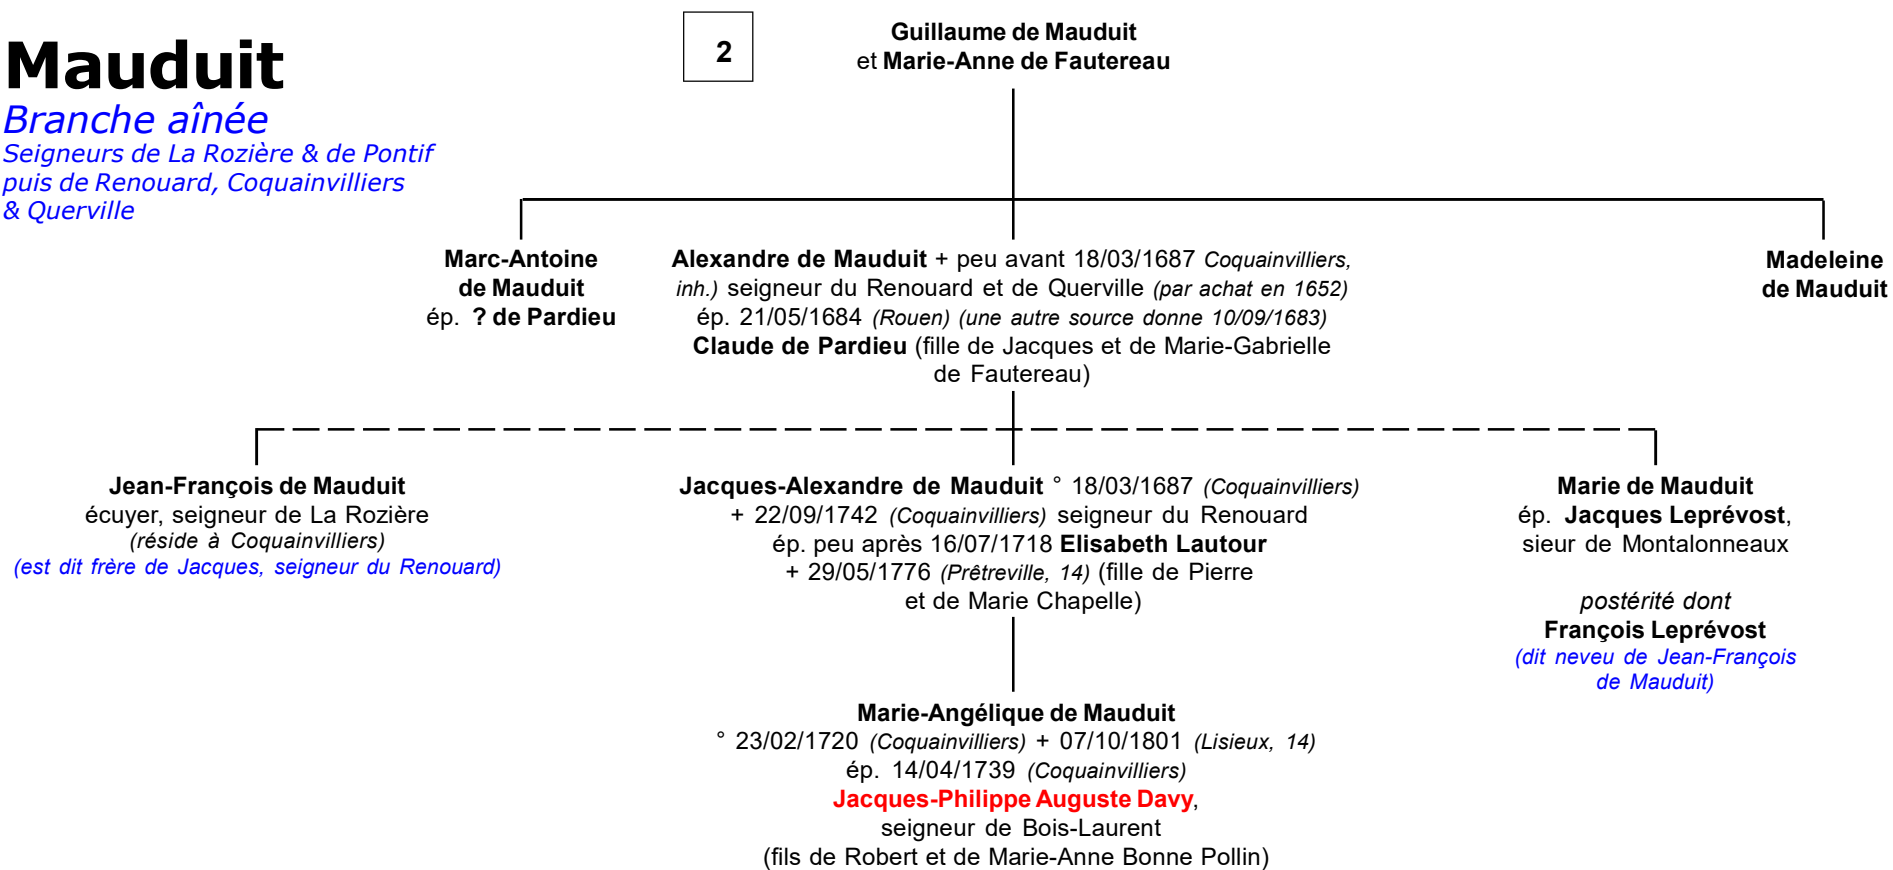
Mauduit
Branche aînée
Seigneurs de La Rozière & de Pontif puis de Renouard, Coquainvilliers & Querville

2

Guillaume de Mauduit
et Marie-Anne de Fautereau

Marc-Antoine de Mauduit
ép. ? de Pardieu

Alexandre de Mauduit + peu avant 18/03/1687 Coquainvilliers, inh.) seigneur du Renouard et de Querville (par achat en 1652)
ép. 21/05/1684 (Rouen) (une autre source donne 10/09/1683)
Claude de Pardieu (fille de Jacques et de Marie-Gabrielle de Fautereau)

Madeleine de Mauduit

Jean-François de Mauduit
écuyer, seigneur de La Rozière
(réside à Coquainvilliers)
(est dit frère de Jacques, seigneur du Renouard)

Jacques-Alexandre de Mauduit ° 18/03/1687 (Coquainvilliers) + 22/09/1742 (Coquainvilliers) seigneur du Renouard
ép. peu après 16/07/1718 Elisabeth Lautour + 29/05/1776 (Prêtreville, 14) (fille de Pierre et de Marie Chapelle)

Marie de Mauduit
ép. Jacques Leprévost, sieur de Montalonneaux

postérité dont
François Leprévost
(dit neveu de Jean-François de Mauduit)

Marie-Angélique de Mauduit
° 23/02/1720 (Coquainvilliers) + 07/10/1801 (Lisieux, 14)
ép. 14/04/1739 (Coquainvilliers)
Jacques-Philippe Auguste Davy,
seigneur de Bois-Laurent
(fils de Robert et de Marie-Anne Bonne Pollin)